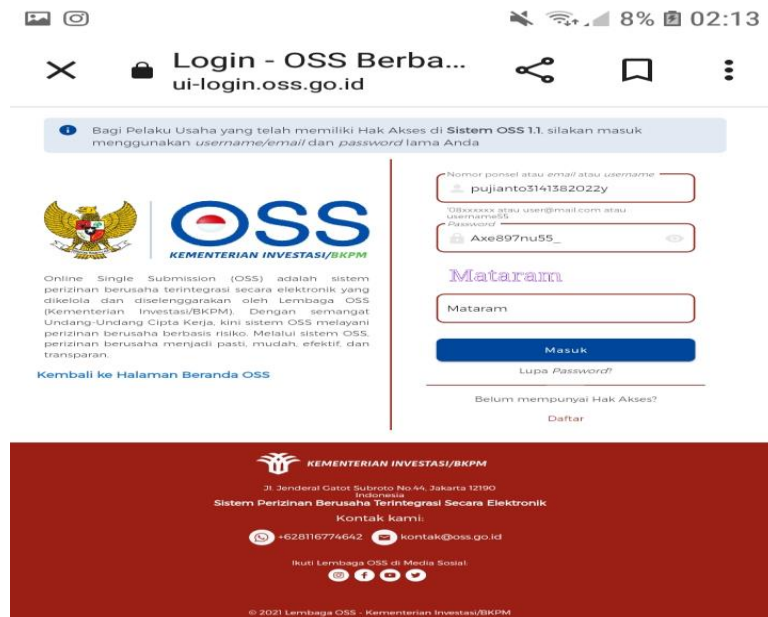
8% 02:13

Login - OSS Berba...
ui-login.oss.go.id

Bagi Pelaku Usaha yang telah memiliki Hak Akses di Sistem OSS 1.1, silakan masuk menggunakan username/email dan password lama Anda

OSS
KEMENTERIAN INVESTASI/BKPM

Online Single Submission (OSS) adalah sistem perizinan berusaha terintegrasi secara elektronik yang dikelola dan diselenggarakan oleh Lembaga OSS (Kementerian Investasi/BKPM). Dengan semangat Undang-Undang Cipta Kerja, kini sistem OSS melayani perizinan berusaha berbasis risiko. Melalui sistem OSS, perizinan berusaha menjadi pasti, mudah, efektif, dan transparan.

Kembali ke Halaman Beranda OSS

Nomor ponsel atau email atau username
pujianto3141382022y
'08xxxxxx atau user@mail.com atau username55
Password
Axe897nu55_

Mataram

Mataram

Masuk

Lupa Password?

Belum mempunyai Hak Akses?
Daftar

KEMENTERIAN INVESTASI/BKPM

Jl. Jenderal Gatot Subroto No.44, Jakarta 12190
Indonesia
Sistem Perizinan Berusaha Terintegrasi Secara Elektronik

Kontak kami:
+628116774642 kontak@oss.go.id

Ikuti Lembaga OSS di Media Sosial:

© 2021 Lembaga OSS - Kementerian Investasi/BKPM